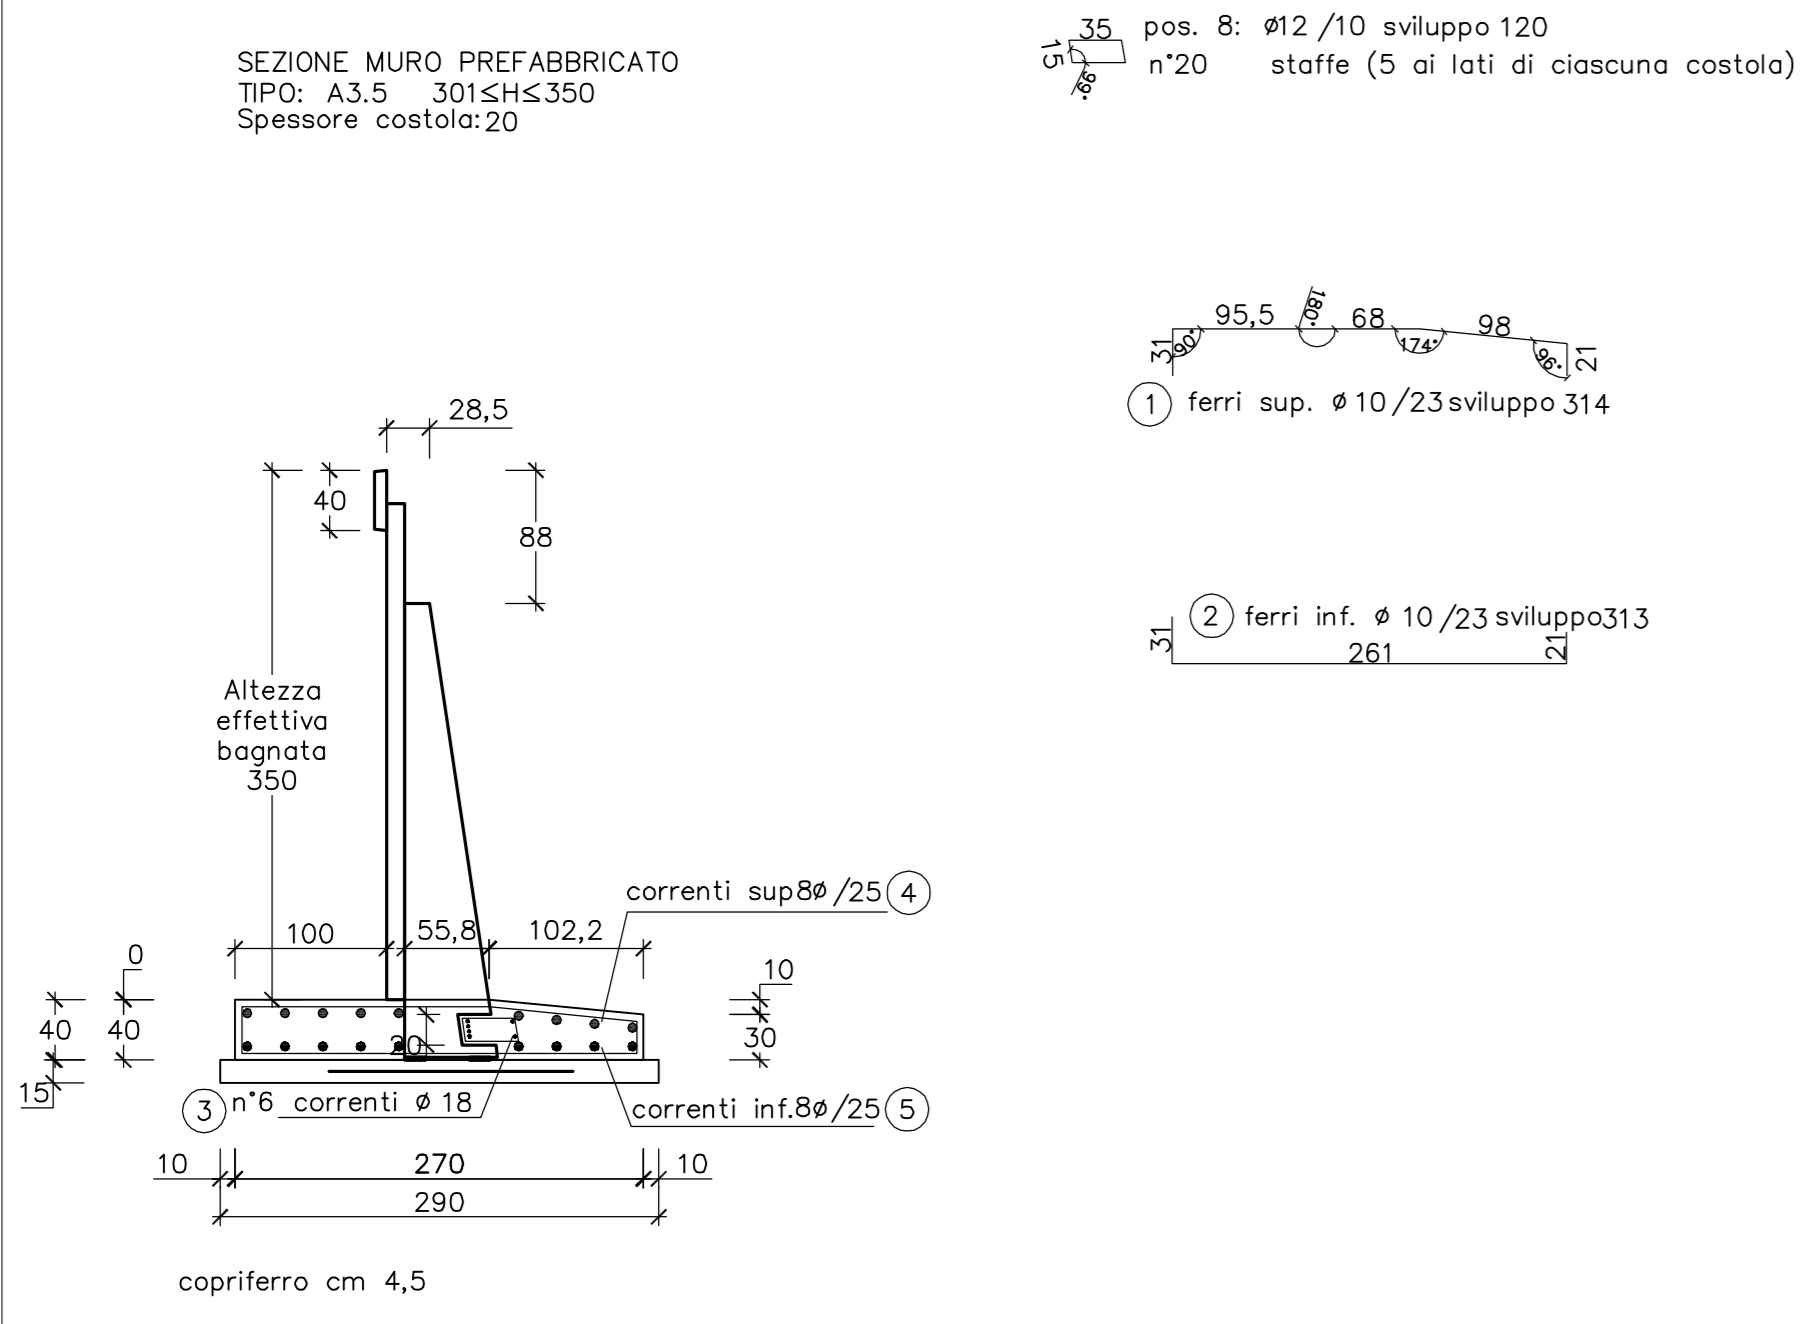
SEZIONE MURO PREFABBRICATO
TIPO: A3.5 301≤H≤350
Spessore costola: 20

35 pos. 8: ø12 /10 sviluppo 120
15 n°20 staffe (5 ai lati di ciascuna costola)
99°

31 90° 95,5 180° 68 174° 98 96° 21
1 ferri sup. ø 10 /23 sviluppo 314

31 2 ferri inf. ø 10 /23 sviluppo313
261 21

28,5
40
88
Altezza effettiva bagnata 350

correnti sup8ø /25 4
100 55,8 102,2
0
10
40 40
30
20
15
3 n°6 correnti ø 18
correnti inf.8ø /25 5
10 270 10
290

copriferro cm 4,5